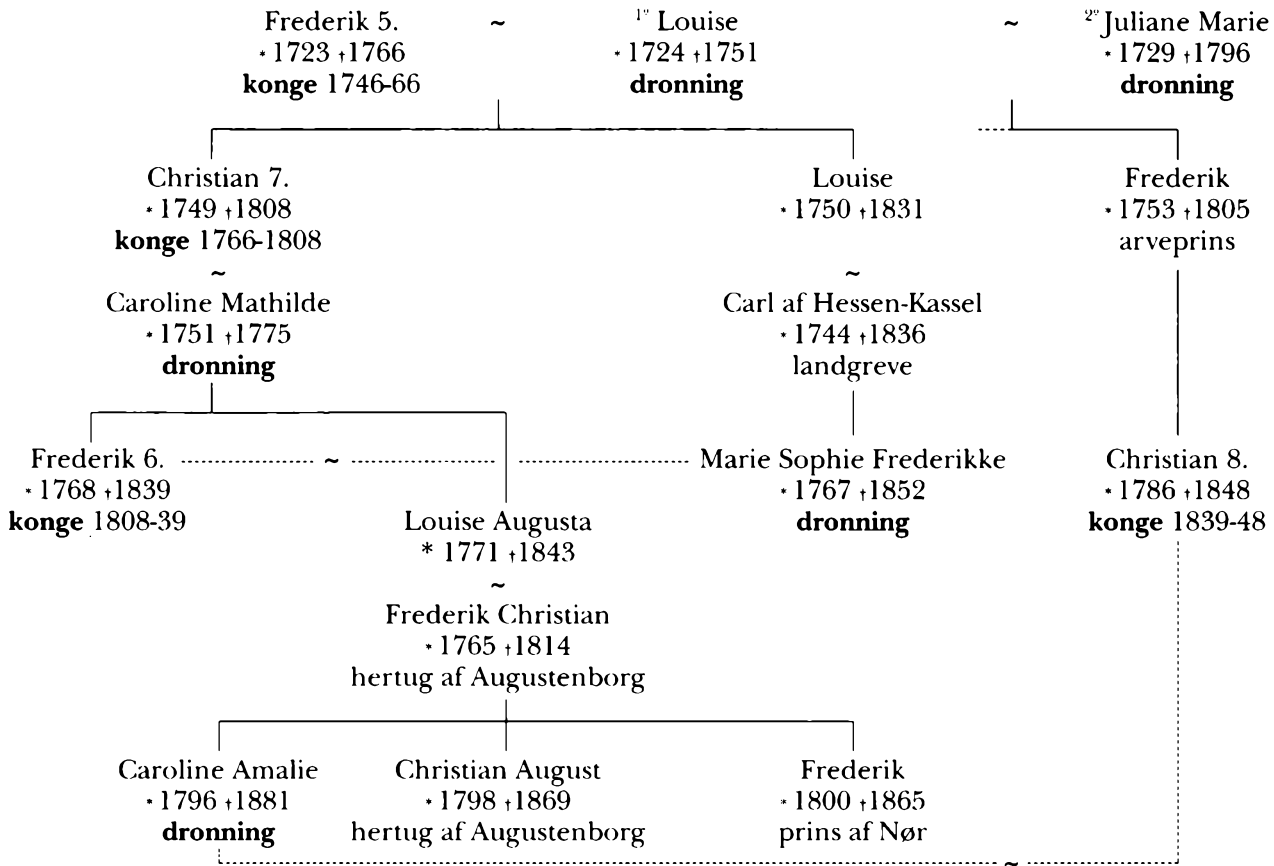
Frederik 5.
* 1723 † 1766
**konge** 1746-66

~

$^{1^{\circ}}$ Louise
* 1724 † 1751
**dronning**

~

$^{2^{\circ}}$ Juliane Marie
* 1729 † 1796
**dronning**

Christian 7.
* 1749 † 1808
**konge** 1766-1808
~
Caroline Mathilde
* 1751 † 1775
**dronning**

Louise
* 1750 † 1831
~
Carl af Hessen-Kassel
* 1744 † 1836
landgreve

Frederik
* 1753 † 1805
arveprins

Frederik 6.
* 1768 † 1839
**konge** 1808-39

~

Marie Sophie Frederikke
* 1767 † 1852
**dronning**

Christian 8.
* 1786 † 1848
**konge** 1839-48

Louise Augusta
* 1771 † 1843
~
Frederik Christian
* 1765 † 1814
hertug af Augustenborg

Caroline Amalie
* 1796 † 1881
**dronning**

Christian August
* 1798 † 1869
hertug af Augustenborg

Frederik
* 1800 † 1865
prins af Nør

~